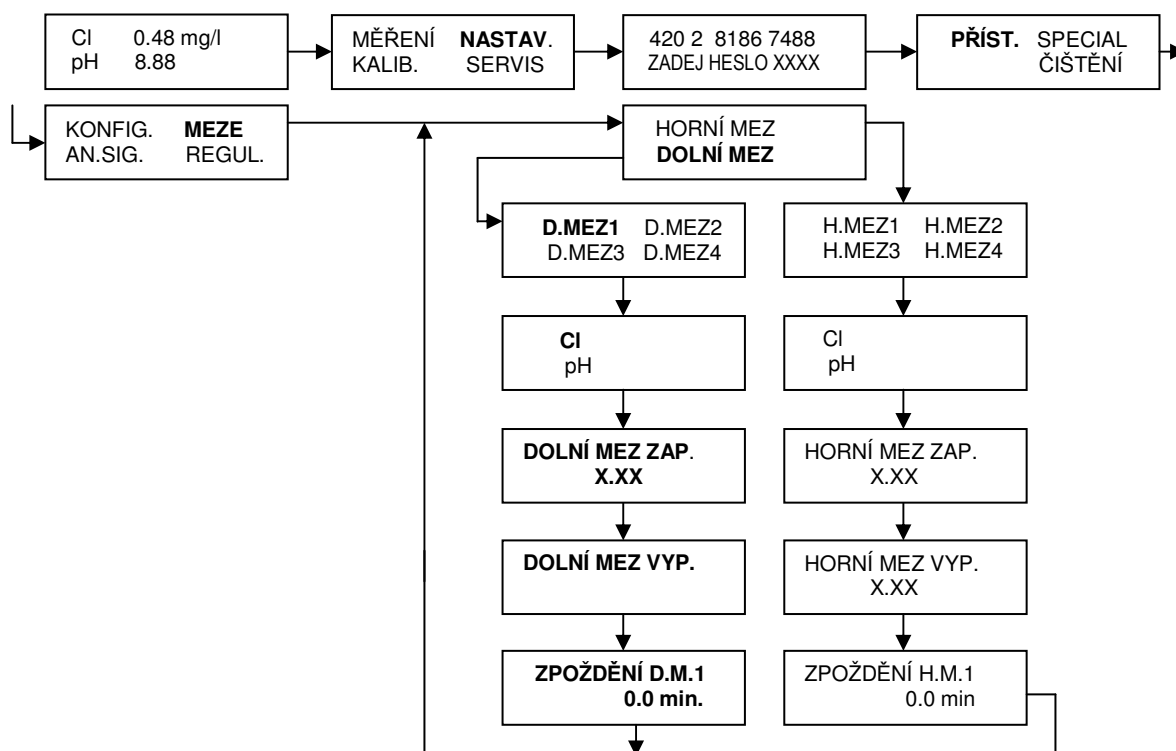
Cl 0.48 mg/l
pH 8.88

MĚŘENÍ **NASTAV**.
KALIB. SERVIS

420 2 8186 7488
ZADEJ HESLO XXXX

**PŘÍST.** SPECIAL
ČIŠTĚNÍ

KONFIG. **MEZE**
AN.SIG. REGUL.

HORNÍ MEZ
**DOLNÍ MEZ**

**D.MEZ1** D.MEZ2
D.MEZ3 D.MEZ4

**Cl**
pH

**DOLNÍ MEZ ZAP**.
**X.XX**

**DOLNÍ MEZ VYP.**

**ZPOŽDĚNÍ D.M.1**
**0.0 min.**

H.MEZ1 H.MEZ2
H.MEZ3 H.MEZ4

Cl
pH

HORNÍ MEZ ZAP.
X.XX

HORNÍ MEZ VYP.
X.XX

ZPOŽDĚNÍ H.M.1
0.0 min